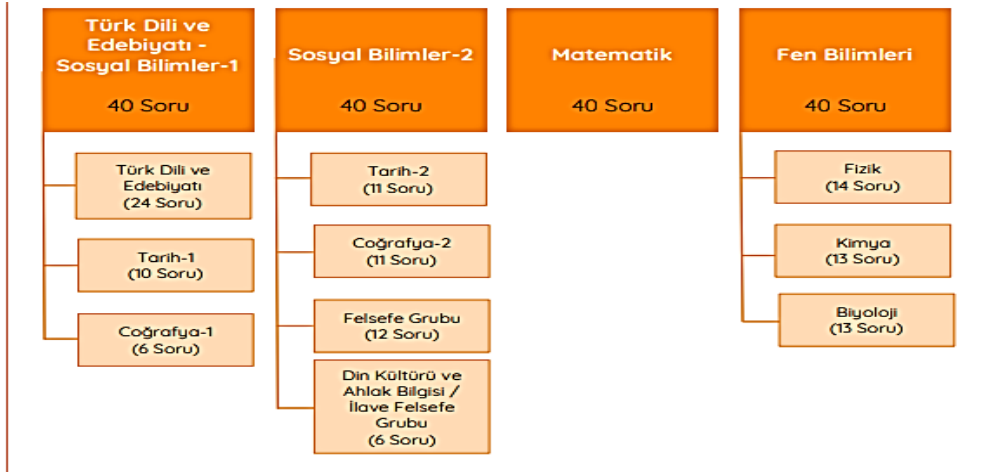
Türk Dili ve Edebiyatı - Sosyal Bilimler-1

40 Soru

Türk Dili ve Edebiyatı (24 Soru)

Tarih-1 (10 Soru)

Coğrafya-1 (6 Soru)

Sosyal Bilimler-2

40 Soru

Tarih-2 (11 Soru)

Coğrafya-2 (11 Soru)

Felsefe Grubu (12 Soru)

Din Kültürü ve Ahlak Bilgisi / İlave Felsefe Grubu (6 Soru)

Matematik

40 Soru

Fen Bilimleri

40 Soru

Fizik (14 Soru)

Kimya (13 Soru)

Biyoloji (13 Soru)